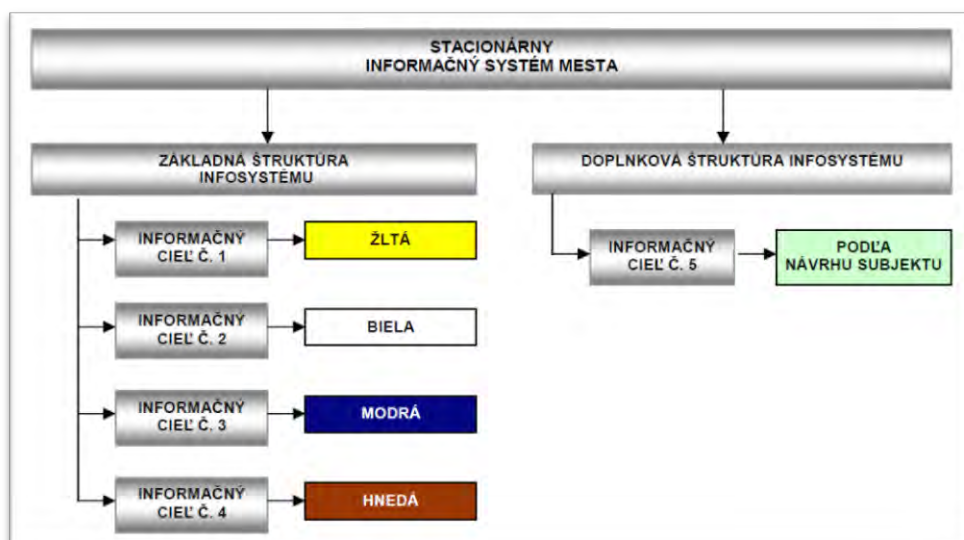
STACIONÁRNY
INFORMAČNÝ SYSTÉM MESTA

ZÁKLADNÁ ŠTRUKTÚRA
INFOSYSTÉMU

INFORMAČNÝ
CIEĽ Č. 1

ŽLTÁ

INFORMAČNÝ
CIEĽ Č. 2

BIELA

INFORMAČNÝ
CIEĽ Č. 3

MODRÁ

INFORMAČNÝ
CIEĽ Č. 4

HNEDÁ

DOPLNKOVÁ ŠTRUKTÚRA INFOSYSTÉMU

INFORMAČNÝ
CIEĽ Č. 5

PODĽA
NÁVRHU SUBJEKTU